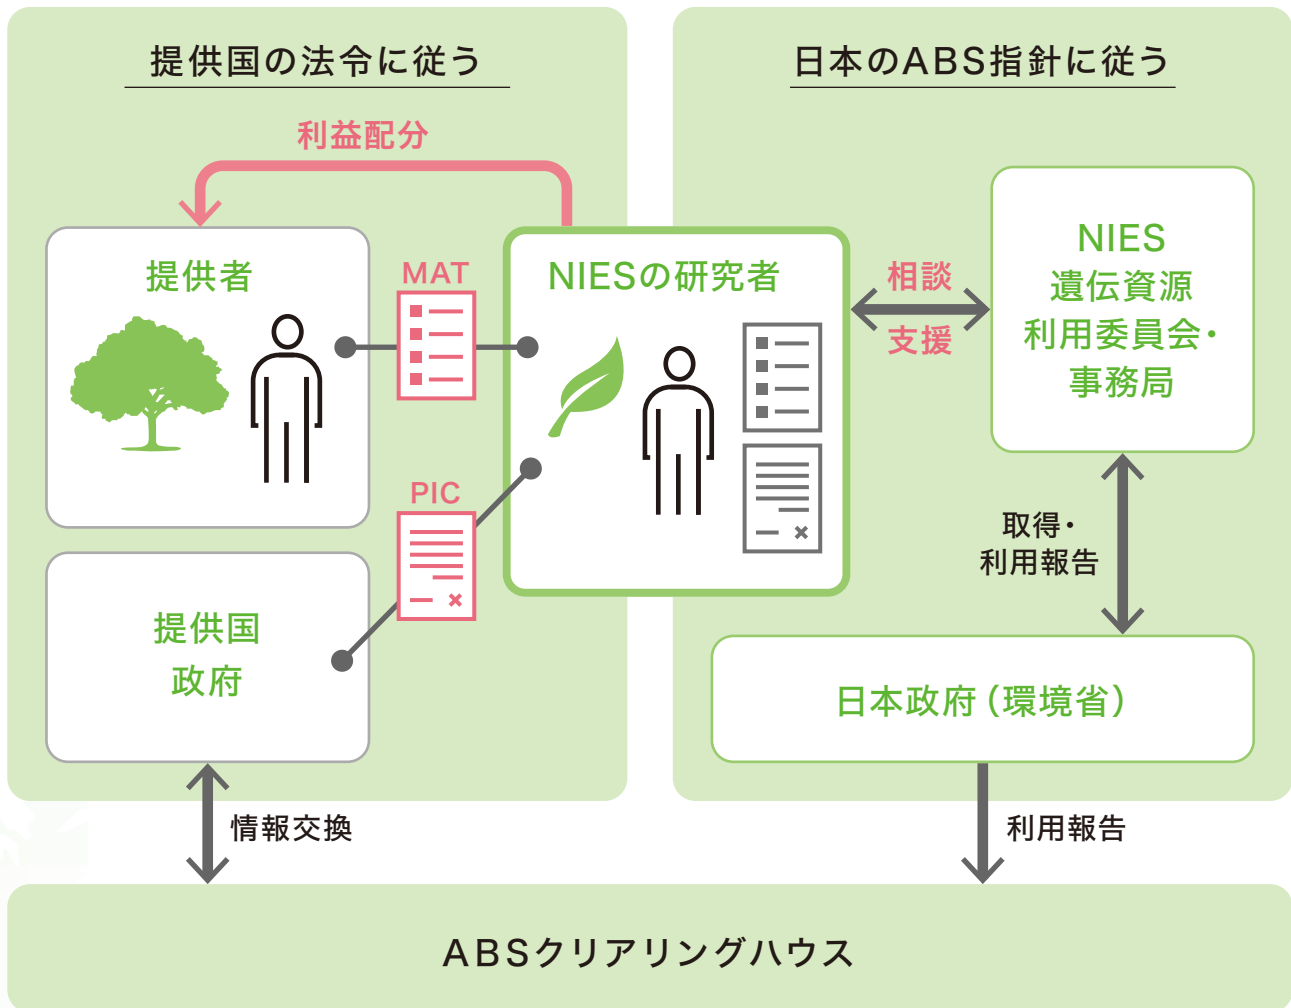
提供国の法令に従う

日本のABS指針に従う

利益配分

提供者

MAT

NIESの研究者

相談

支援

NIES
遺伝資源
利用委員会・
事務局

PIC

取得・
利用報告

提供国
政府

日本政府（環境省）

情報交換

利用報告

ABSクリアリングハウス